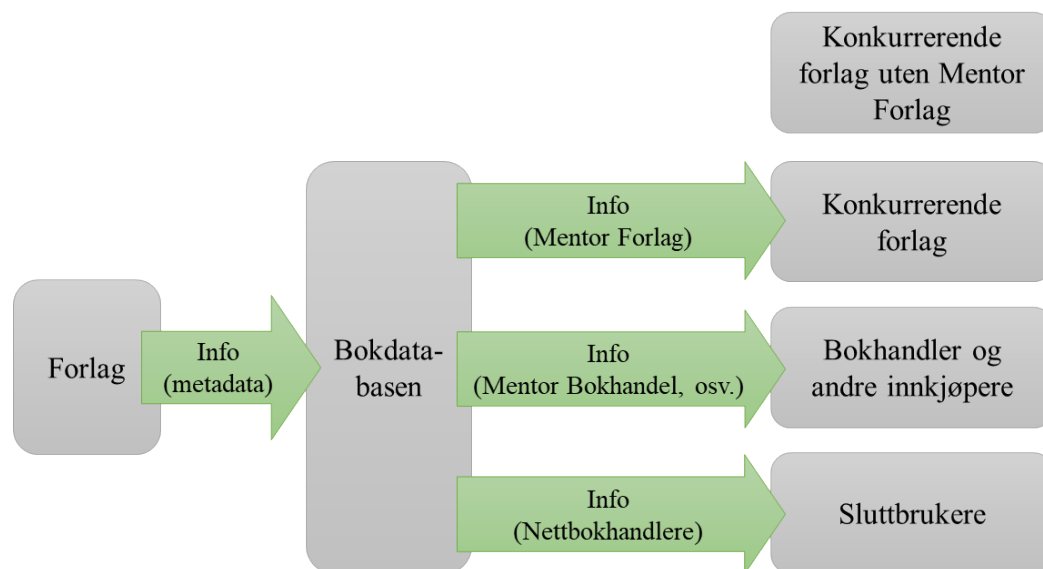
Konkurrerende forlag uten Mentor Forlag

Forlag

Info
(metadata)

Bokdatabasen

Info
(Mentor Forlag)

Konkurrerende forlag

Info
(Mentor Bokhandel, osv.)

Bokhandler og andre innkjøpere

Info
(Nettbokhandlere)

Sluttbrukere